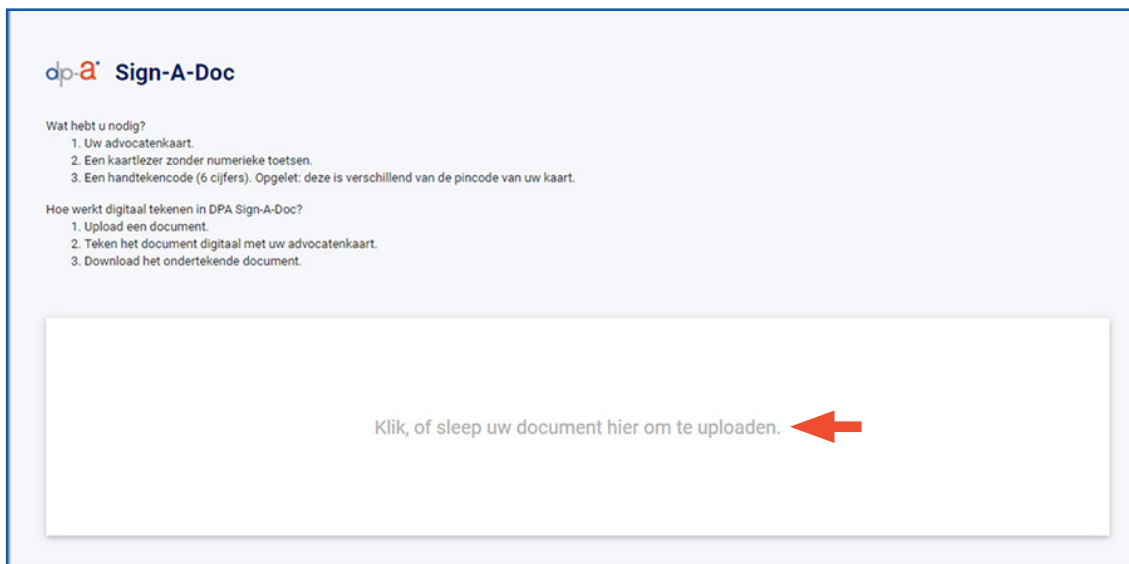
dp-a Sign-A-Doc

Wat hebt u nodig?
1. Uw advocatenkaart.
2. Een kaartlezer zonder numerieke toetsen.
3. Een handtekencode (6 cijfers). Opgelet: deze is verschillend van de pincode van uw kaart.

Hoe werkt digitaal tekenen in DPA Sign-A-Doc?
1. Upload een document.
2. Teken het document digitaal met uw advocatenkaart.
3. Download het ondertekende document.

Klik, of sleep uw document hier om te uploaden.